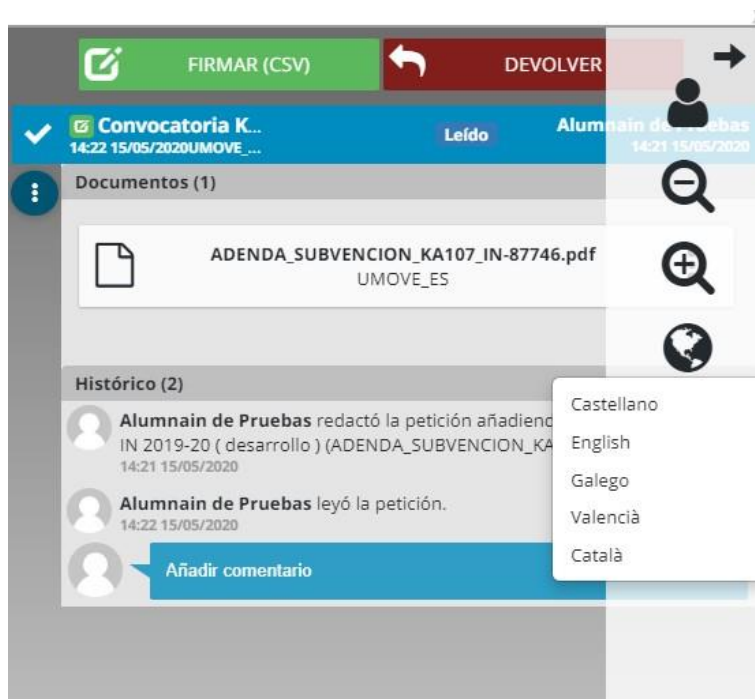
FIRMAR (CSV)

DEVOLVER

Convocatoria K...
14:22 15/05/2020UMOVE_...

Leído

Alumnain de Pruebas
14:21 15/05/2020

Documentos (1)

ADENDA_SUBVENCION_KA107_IN-87746.pdf
UMOVE_ES

Histórico (2)

Alumnain de Pruebas redactó la petición añadiend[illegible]
IN 2019-20 ( desarrollo ) (ADENDA_SUBVENCION_KA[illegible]
14:21 15/05/2020

Alumnain de Pruebas leyó la petición.
14:22 15/05/2020

Añadir comentario

Castellano
English
Galego
Valencià
Català